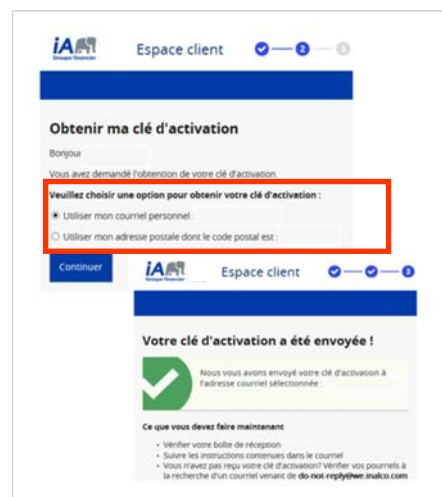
iA Groupe financier

Espace client

2

3

Obtenir ma clé d'activation

Bonjour

Vous avez demandé l'obtention de votre clé d'activation.

Veuillez choisir une option pour obtenir votre clé d'activation :

Utiliser mon courriel personnel

Utiliser mon adresse postale dont le code postal est :

Continuer

iA Groupe financier

Espace client

3

Votre clé d'activation a été envoyée !

Nous vous avons envoyé votre clé d'activation à l'adresse courriel sélectionnée :

Ce que vous devez faire maintenant

- Vérifier votre boîte de réception
- Suivre les instructions contenues dans le courriel
- Vous n'avez pas reçu votre clé d'activation? Vérifier vos pourriels à la recherche d'un courriel venant de do-not-reply@we.inalco.com